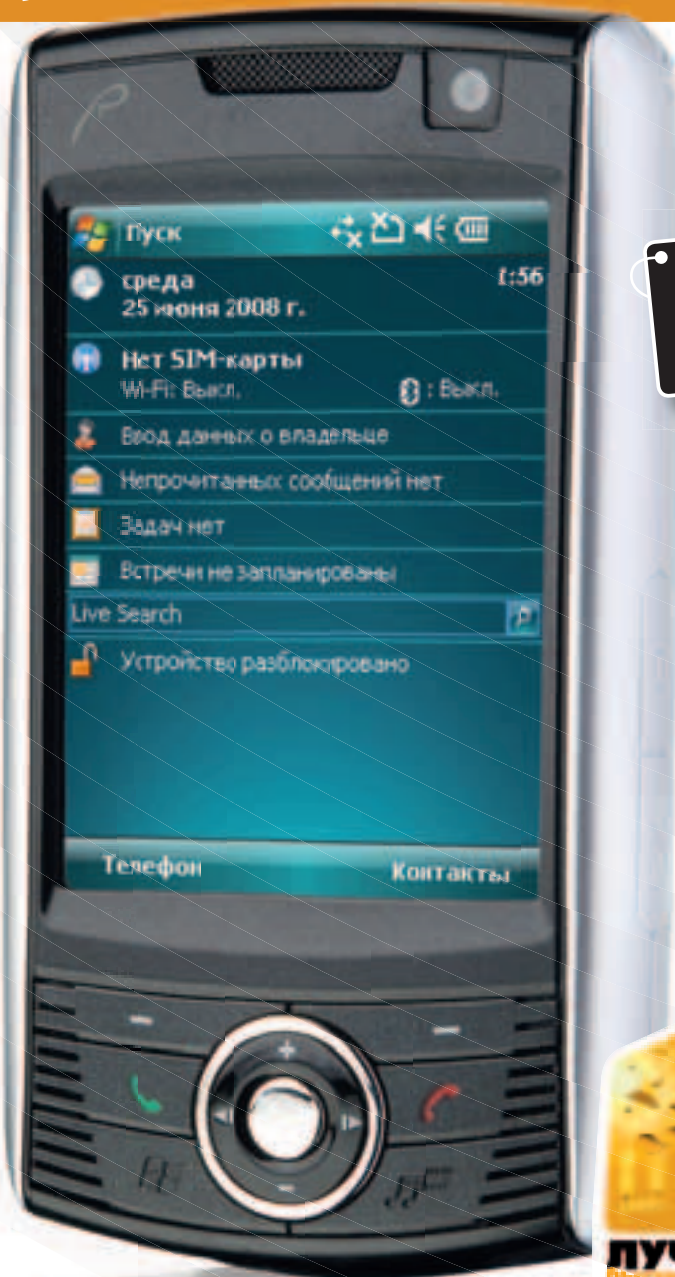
Пуск

среда
25 июня 2008 г.

1:56

Нет SIM-карты
Wi-Fi: Выкл.

: Выкл.

Ввод данных о владельце

Непрочитанных сообщений нет

Задач нет

Встречи не запланированы

Live Search

Устройство разблокировано

Телефон

Контакты

ЛУЧ